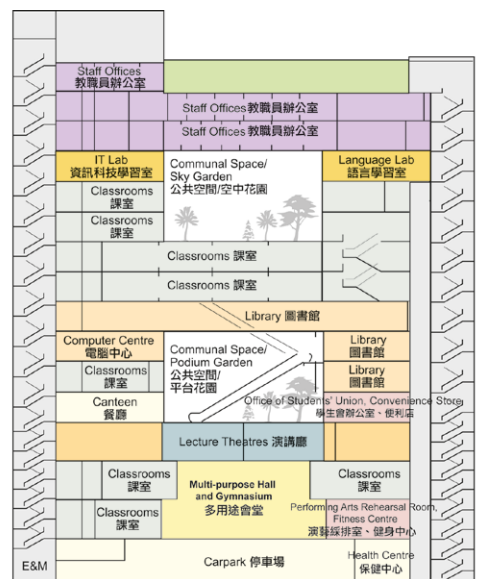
Staff Offices
教職員辦公室

Staff Offices 教職員辦公室

Staff Offices 教職員辦公室

IT Lab
資訊科技學習室

Communal Space/
Sky Garden
公共空間/空中花園

Language Lab
語言學習室

Classrooms
課室

Classrooms
課室

Classrooms 課室

Classrooms 課室

Library 圖書館

Computer Centre
電腦中心

Communal Space/
Podium Garden
公共空間/
平台花園

Library
圖書館

Classrooms
課室

Library
圖書館

Canteen
餐廳

Office of Students' Union, Convenience Store
學生會辦公室、便利店

Lecture Theatres 演講廳

Classrooms
課室

Multi-purpose Hall
and Gymnasium
多用途會堂

Classrooms
課室

Classrooms
課室

Performing Arts Rehearsal Room,
Fitness Centre
演藝綵排室、健身中心

E&M

Carpark 停車場

Health Centre
保健中心